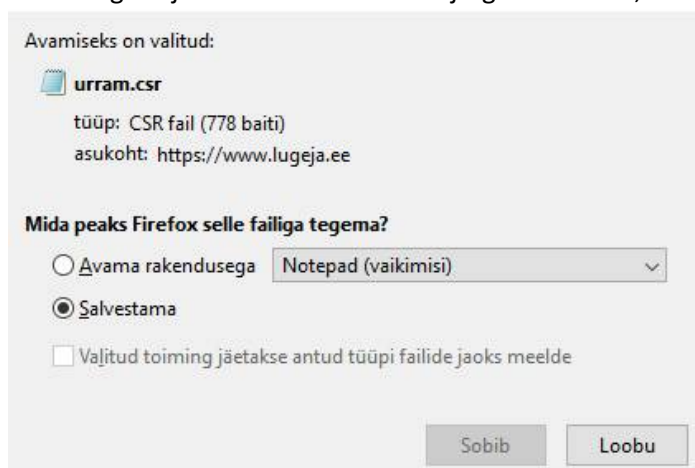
Avamiseks on valitud:

urram.csr

tüüp: CSR fail (778 baiti)
asukoht: https://www.lugeja.ee

Mida peaks Firefox selle failiga tegema?

Avama rakendusega Notepad (vaikimisi)

Salvestama

Valitud toiming jäetakse antud tüüpi failide jaoks meelde

Sobib Loobu